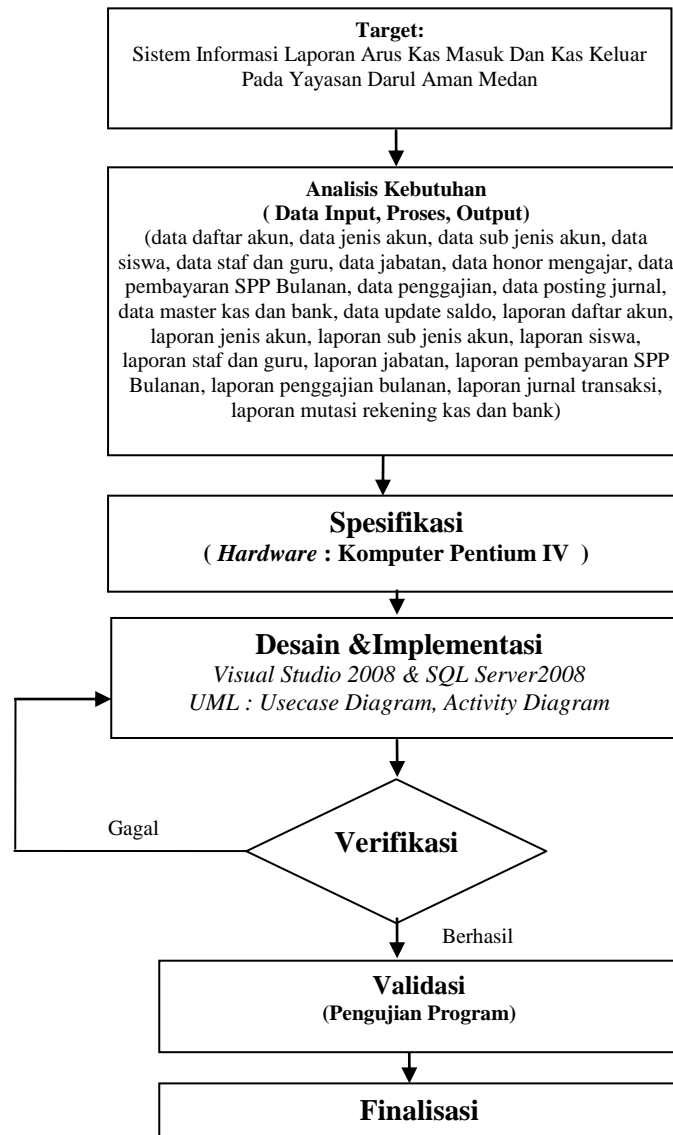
**Target:**
Sistem Informasi Laporan Arus Kas Masuk Dan Kas Keluar Pada Yayasan Darul Aman Medan

**Analisis Kebutuhan**
**( Data Input, Proses, Output)**
(data daftar akun, data jenis akun, data sub jenis akun, data siswa, data staf dan guru, data jabatan, data honor mengajar, data pembayaran SPP Bulanan, data penggajian, data posting jurnal, data master kas dan bank, data update saldo, laporan daftar akun, laporan jenis akun, laporan sub jenis akun, laporan siswa, laporan staf dan guru, laporan jabatan, laporan pembayaran SPP Bulanan, laporan penggajian bulanan, laporan jurnal transaksi, laporan mutasi rekening kas dan bank)

**Spesifikasi**
**( *Hardware* : Komputer Pentium IV )**

**Desain &Implementasi**
*Visual Studio 2008 & SQL Server2008*
*UML : Usecase Diagram, Activity Diagram*

Gagal

**Verifikasi**

Berhasil

**Validasi**
**(Pengujian Program)**

**Finalisasi**